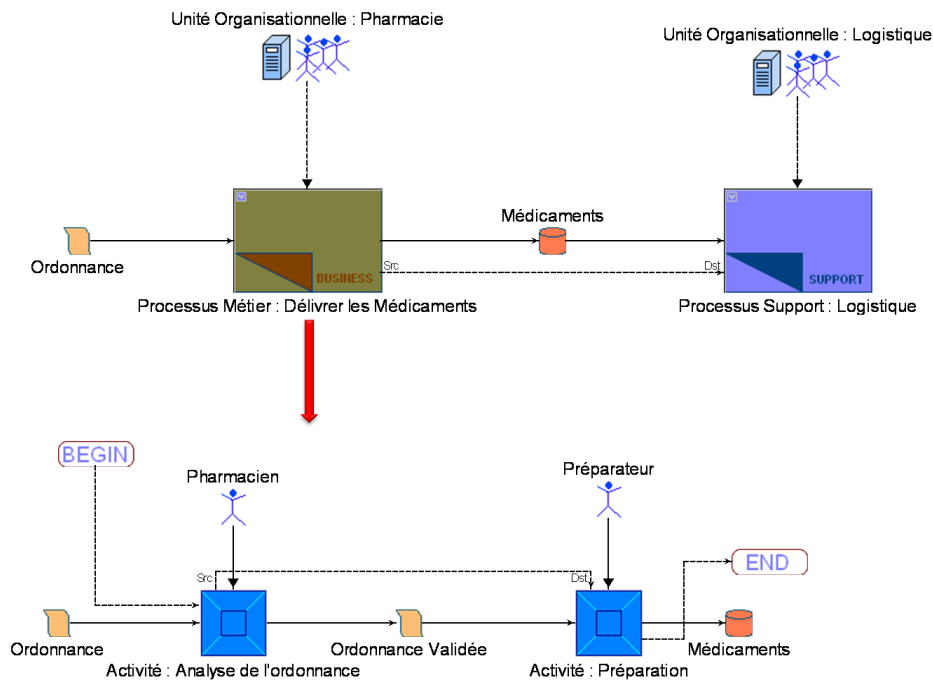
Unité Organisationnelle : Pharmacie

Unité Organisationnelle : Logistique

Médicaments

Ordonnance

BUSINESS

Src

Dst

SUPPORT

Processus Métier : Délivrer les Médicaments

Processus Support : Logistique

BEGIN

Pharmacien

Préparateur

END

Src

Dst

Ordonnance

Ordonnance Validée

Médicaments

Activité : Analyse de l'ordonnance

Activité : Préparation